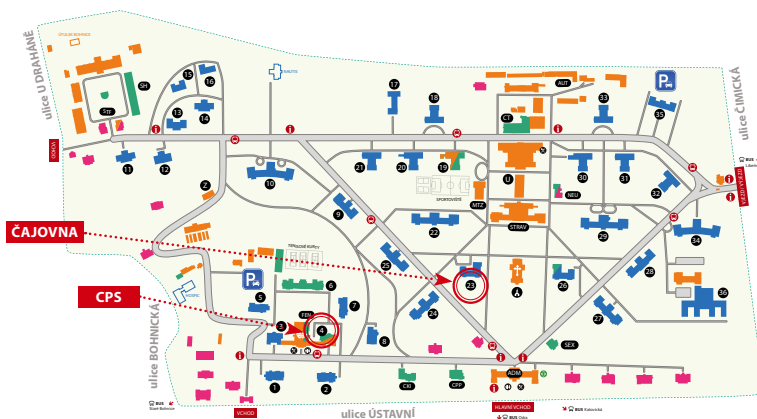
ulice U DRAHANĚ

ulice ČIMICKÁ

ulice BOHNICKÁ

ulice ÚSTAVNÍ

ČAJOVNA

CPS

VCHOD

HLAVNÍ VCHOD

SH

STF

15

16

13

14

11

12

10

9

Z

17

18

AUT

33

35

CT

21

20

19

U

NEU

30

31

32

SPORTOVIŠTĚ

MTZ

STRAV

29

34

22

25

23

28

26

24

27

36

5

6

7

FEB

3

4

8

SEX

1

2

CKI

CPP

ADM

BUS